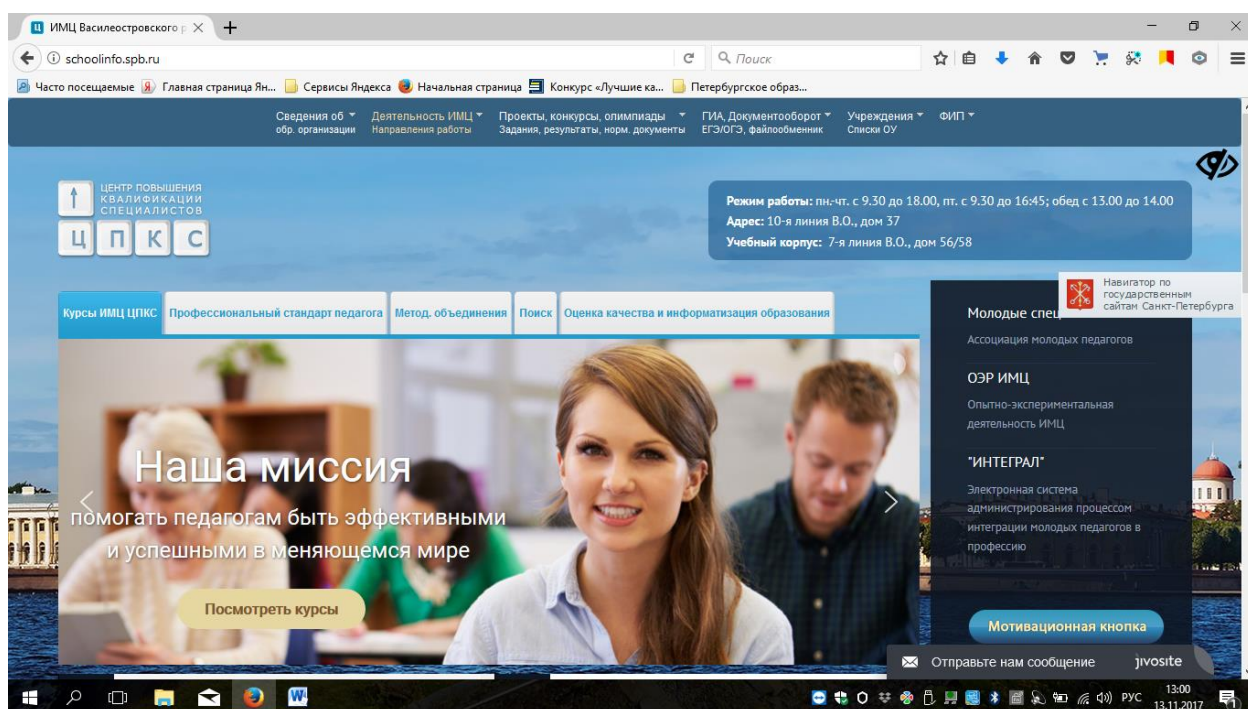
ИМЦ Василеостровского р ×

schoolinfo.spb.ru

Поиск

Часто посещаемые Главная страница Ян... Сервисы Яндекса Начальная страница Конкурс «Лучшие ка... Петербургское образ...

Сведения об обр. организации | Деятельность ИМЦ Направления работы | Проекты, конкурсы, олимпиады Задания, результаты, норм. документы | ГИА, Документооборот ЕГЭ/ОГЭ, файлообменник | Учреждения Списки ОУ | ФИП

ЦЕНТР ПОВЫШЕНИЯ КВАЛИФИКАЦИИ СПЕЦИАЛИСТОВ

Ц П К С

Режим работы: пн.-чт. с 9.30 до 18.00, пт. с 9.30 до 16:45; обед с 13.00 до 14.00
Адрес: 10-я линия В.О., дом 37
Учебный корпус: 7-я линия В.О., дом 56/58

Навигатор по государственным сайтам Санкт-Петербурга

Курсы ИМЦ ЦПКС | Профессиональный стандарт педагога | Метод. объединения | Поиск | Оценка качества и информатизация образования

Наша миссия
помогать педагогам быть эффективными и успешными в меняющемся мире

Посмотреть курсы

Молодые спец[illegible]
Ассоциация молодых педагогов

ОЭР ИМЦ
Опытно-экспериментальная деятельность ИМЦ

"ИНТЕГРАЛ"
Электронная система администрирования процессом интеграции молодых педагогов в профессию

Мотивационная кнопка

Отправьте нам сообщение jivosite

РУС 13:00 13.11.2017